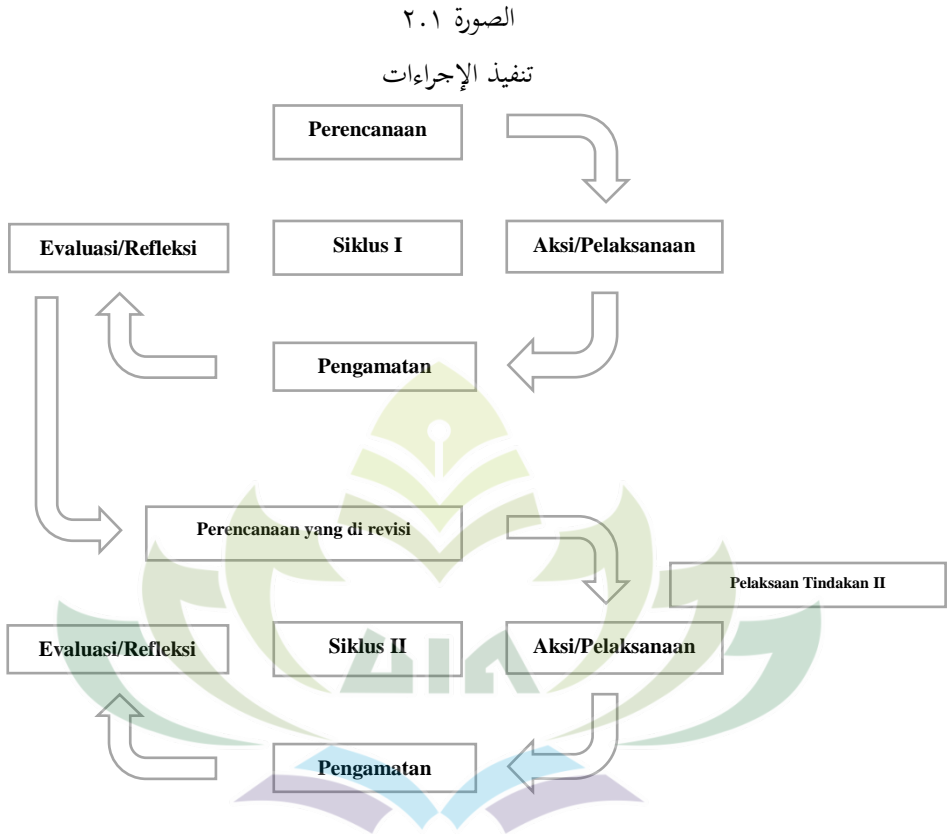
الصورة ٢.١

تنفيذ الإجراءات

Perencanaan

Evaluasi/Refleksi

Siklus I

Aksi/Pelaksanaan

Pengamatan

Perencanaan yang di revisi

Pelaksaan Tindakan II

Evaluasi/Refleksi

Siklus II

Aksi/Pelaksanaan

Pengamatan